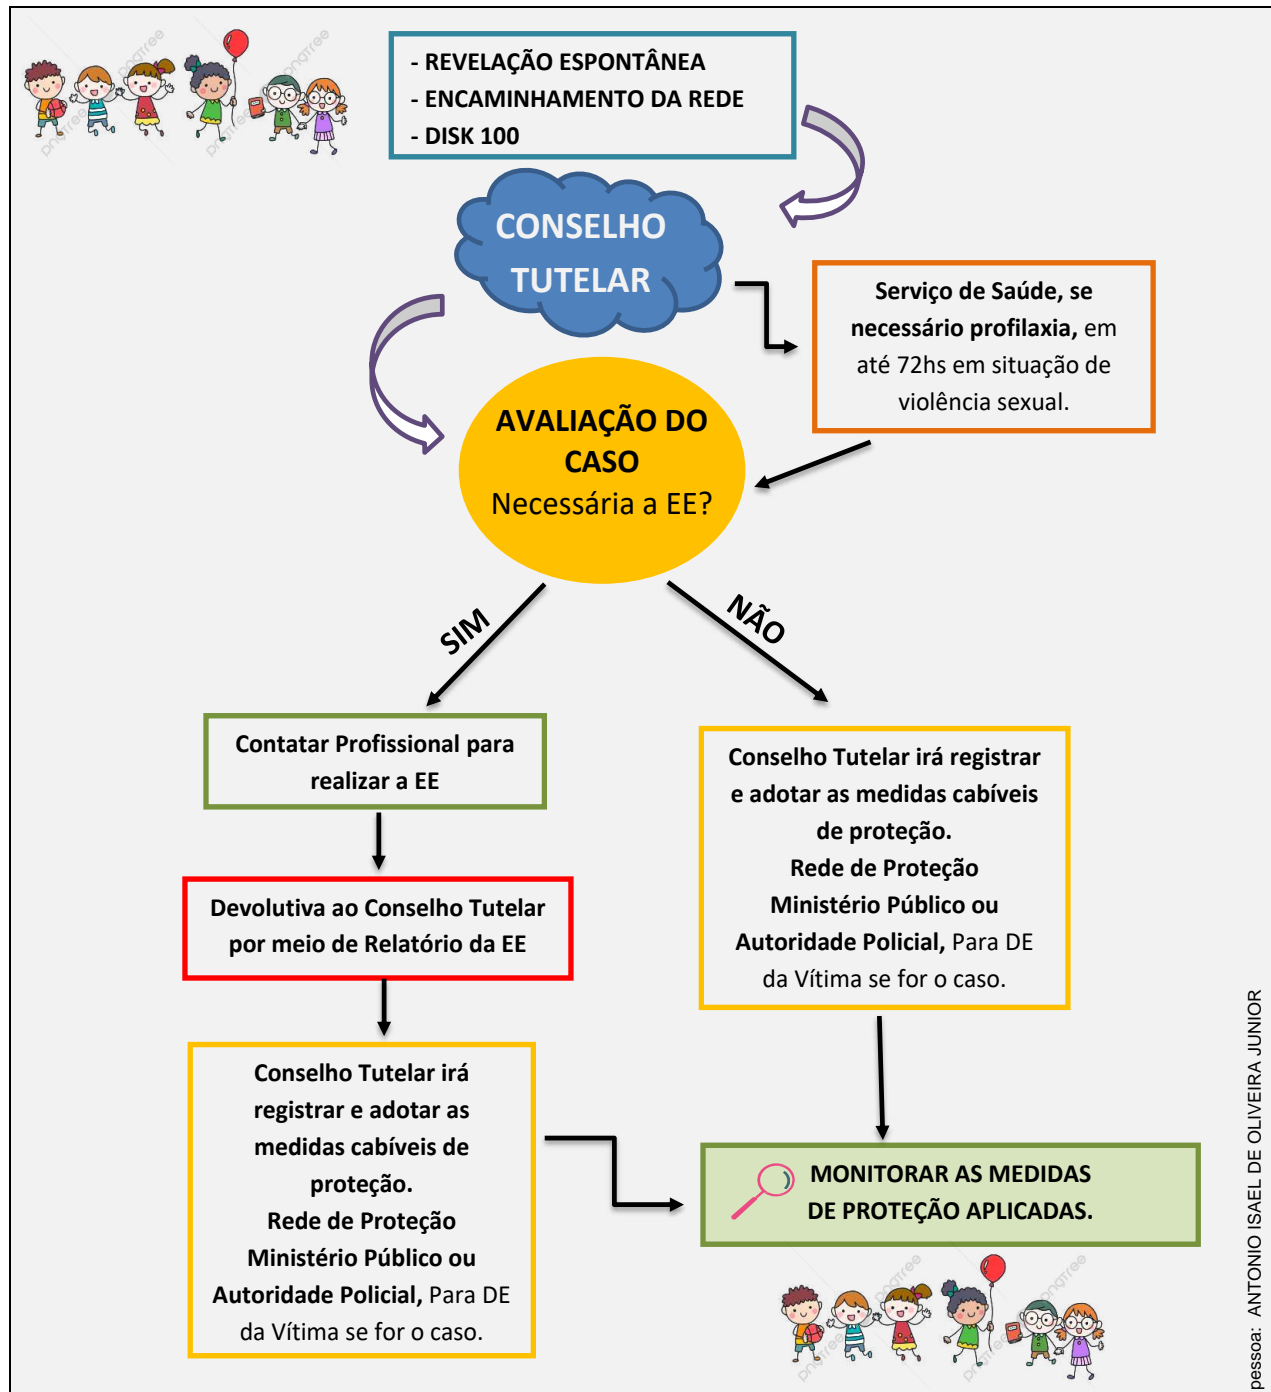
- REVELAÇÃO ESPONTÂNEA
- ENCAMINHAMENTO DA REDE
- DISK 100

CONSELHO TUTELAR

Serviço de Saúde, se necessário profilaxia, em até 72hs em situação de violência sexual.

AVALIAÇÃO DO CASO
Necessária a EE?

SIM

NÃO

Contatar Profissional para realizar a EE

Devolutiva ao Conselho Tutelar por meio de Relatório da EE

Conselho Tutelar irá registrar e adotar as medidas cabíveis de proteção.
Rede de Proteção
Ministério Público ou Autoridade Policial, Para DE da Vítima se for o caso.

Conselho Tutelar irá registrar e adotar as medidas cabíveis de proteção.
Rede de Proteção
Ministério Público ou Autoridade Policial, Para DE da Vítima se for o caso.

MONITORAR AS MEDIDAS DE PROTEÇÃO APLICADAS.

pngtree

pessoa: ANTONIO ISAEL DE OLIVEIRA JUNIOR